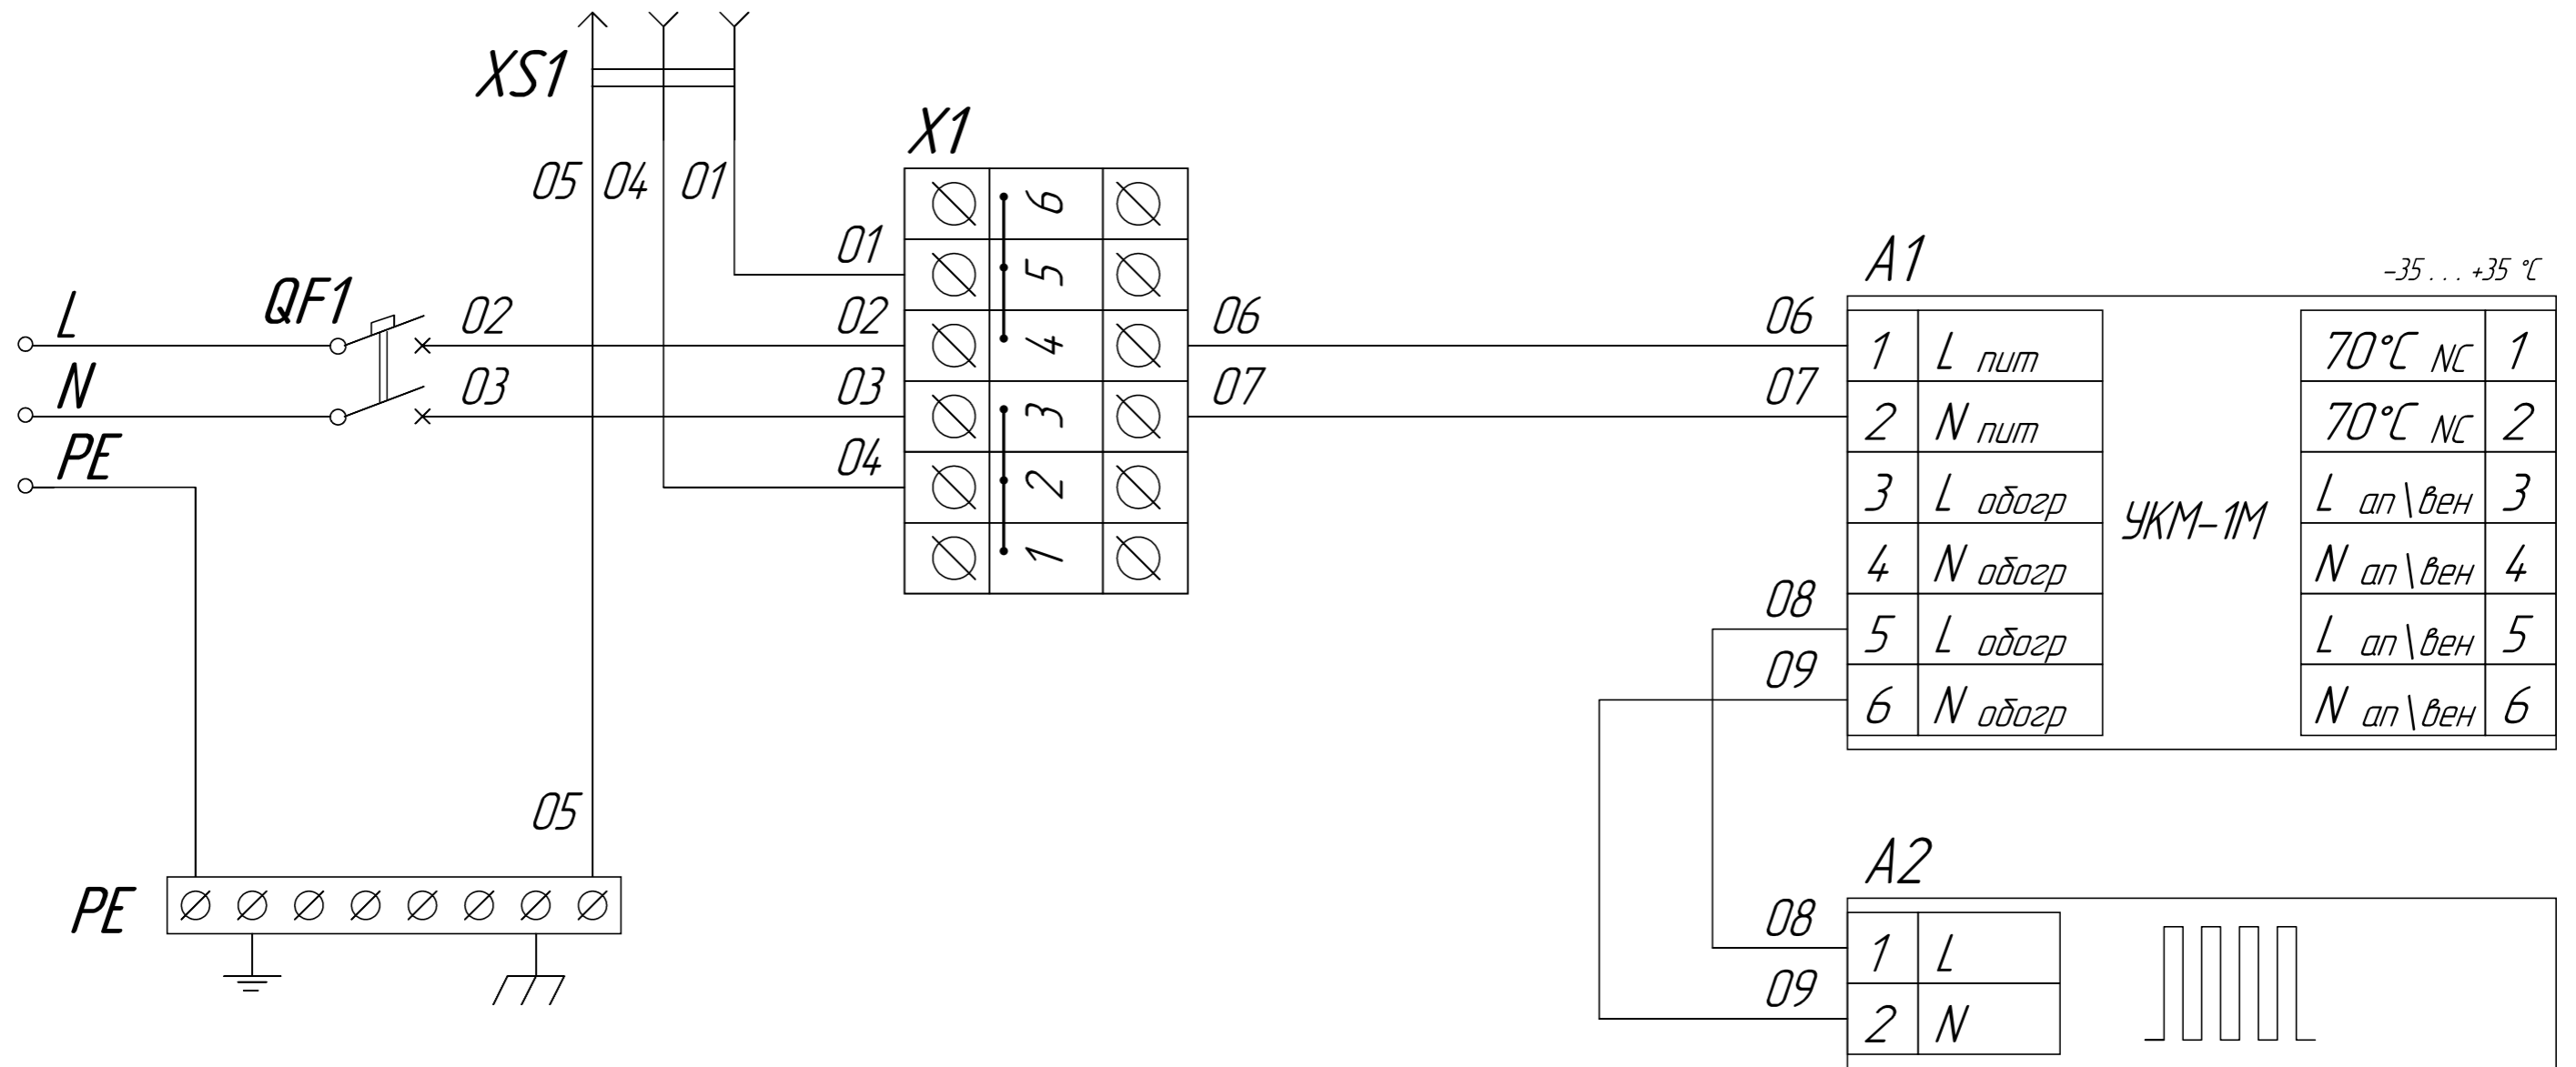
XS1

05 04 01

X1

6
5
4
3
2
1

01
02
03
04

L
N
PE

QF1

02
03

06
07

A1

−35 . . . +35 °C

06
07

| 1 | L пит |
|---|---|
| 2 | N пит |
| 3 | L обогр |
| 4 | N обогр |
| 5 | L обогр |
| 6 | N обогр |

УКМ-1М

| 70°C NC | 1 |
|---|---|
| 70°C NC | 2 |
| L ап\вен | 3 |
| N ап\вен | 4 |
| L ап\вен | 5 |
| N ап\вен | 6 |

08
09

05

PE

A2

08
09

| 1 | L |
|---|---|
| 2 | N |